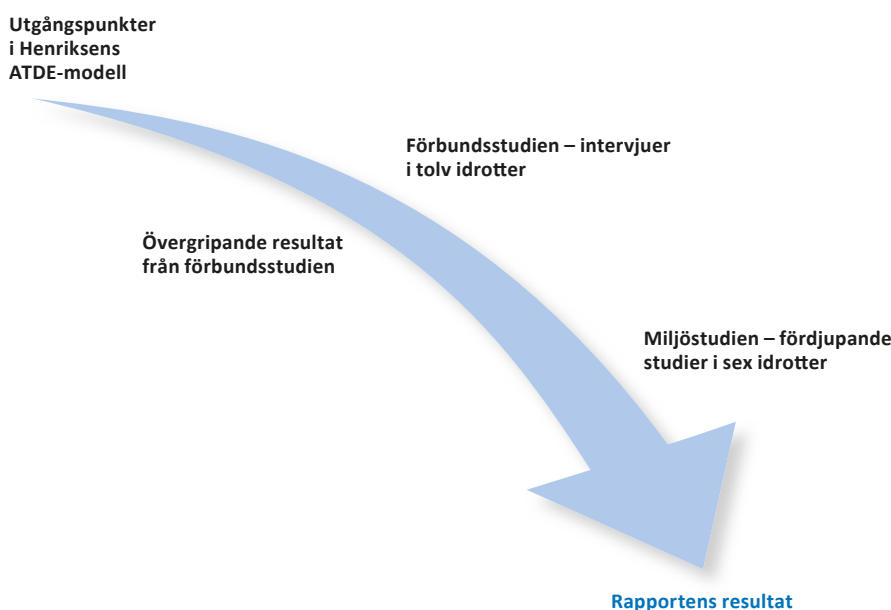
Utgångspunkter i Henriksens ATDE-modell

Förbundsstudien – intervjuer i tolv idrotter

Övergripande resultat från förbundsstudien

Miljöstudien – fördjupande studier i sex idrotter

Rapportens resultat